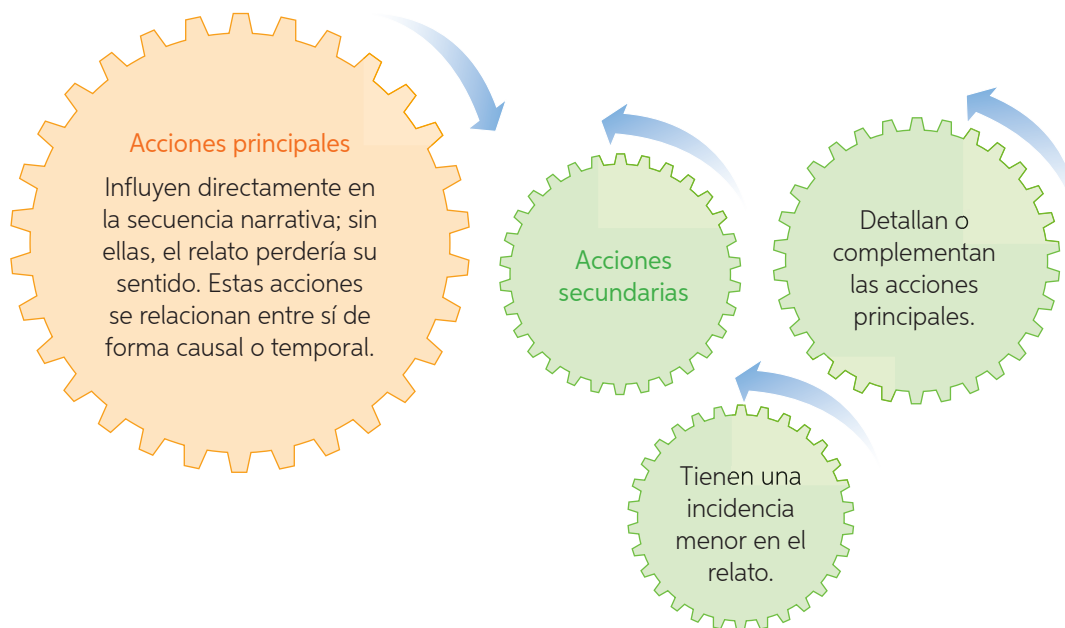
Acciones principales

Influyen directamente en la secuencia narrativa; sin ellas, el relato perdería su sentido. Estas acciones se relacionan entre sí de forma causal o temporal.

Acciones secundarias

Detallan o complementan las acciones principales.

Tienen una incidencia menor en el relato.